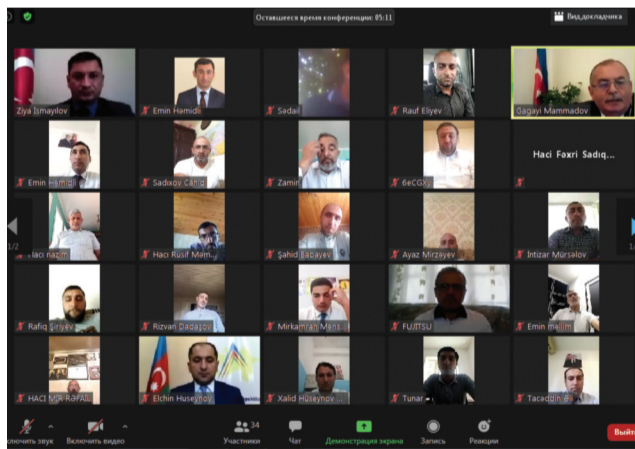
Оставшееся время конференции: 05:11

Вид докладчика

Ziya İsmayılov

Emin Hamidli

Sədail

Rauf Eliyev

Qagayi Mammadov

Emin Hamidli

Sadıxov Cahid

Zamir

беСGХу

Haci Fəxri Sadıq...

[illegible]

Hacı nazim

Hacı Rusif Məm...

Şahid Babayev

Ayaz Mirzayev

İntizar Mürsalov

1/2

1/2

Rafiq Şiriyev

Rizvan Dadaşov

Mirkamran Məns...

FUJITSU

Emin müəllim

HACI MİR RƏFAİL

Elchin Huseynov

Xalid Hüseynov

Tunar

Tacəddin Ə...

ключить звук

Включить видео

34

Участники

Чат

Демонстрация экрана

Запись

Реакции

Выйт